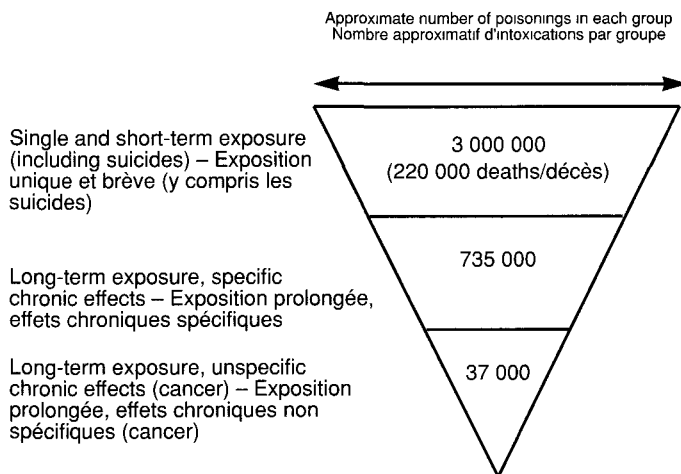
Approximate number of poisonings in each group
Nombre approximatif d'intoxications par groupe

Single and short-term exposure (including suicides) – Exposition unique et brève (y compris les suicides)

3 000 000
(220 000 deaths/décès)

Long-term exposure, specific chronic effects – Exposition prolongée, effets chroniques spécifiques

735 000

Long-term exposure, unspecific chronic effects (cancer) – Exposition prolongée, effets chroniques non spécifiques (cancer)

37 000